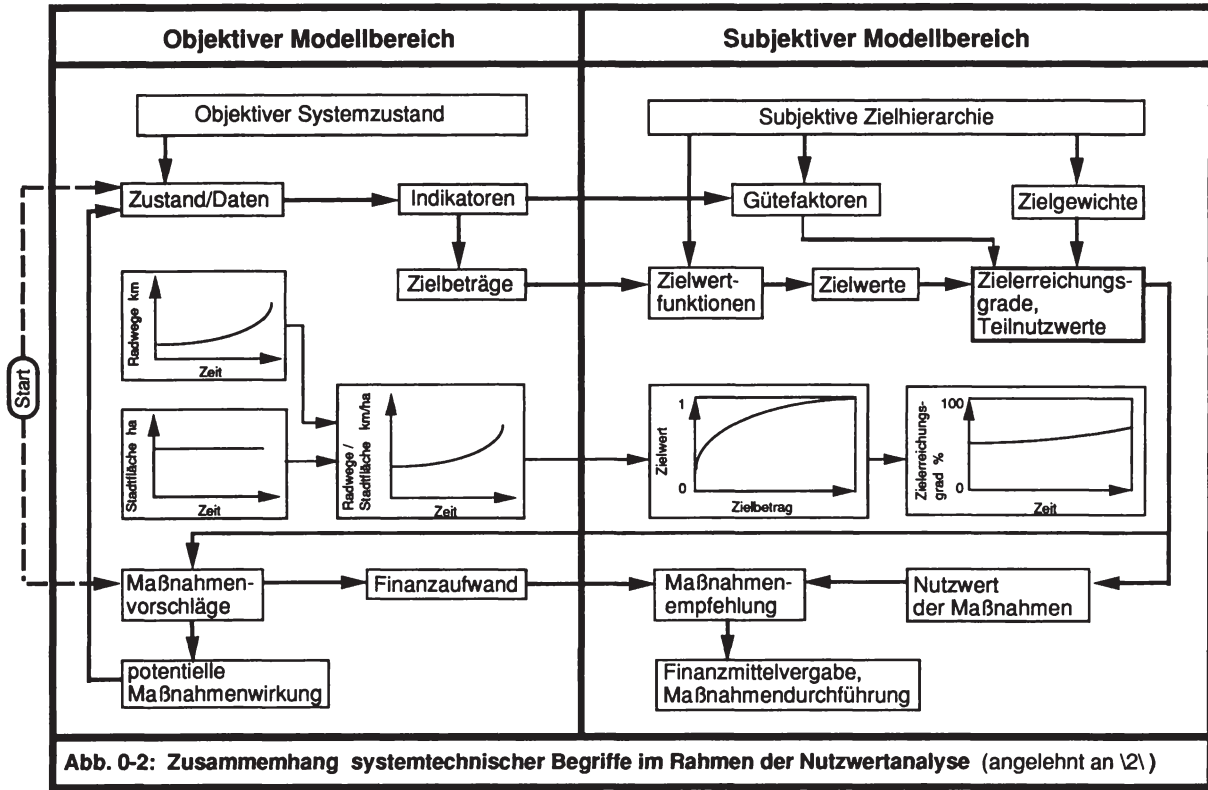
Objektiver Modellbereich

Subjektiver Modellbereich

Objektiver Systemzustand

Subjektive Zielhierarchie

Start

Zustand/Daten

Indikatoren

Gütefaktoren

Zielgewichte

Zielbeträge

Zielwertfunktionen

Zielwerte

Zielerreichungsgrade, Teilnutzwerte

Radwege km

Zeit

Stadtfläche ha

Zeit

Radwege / Stadtfläche km/ha

Zeit

Zielwert

1

0

Zielbetrag

Zielerreichungsgrad %

100

0

Zeit

Maßnahmenvorschläge

Finanzaufwand

Maßnahmenempfehlung

Nutzwert der Maßnahmen

potentielle Maßnahmenwirkung

Finanzmittelvergabe, Maßnahmendurchführung

Abb. 0-2: Zusammemhang systemtechnischer Begriffe im Rahmen der Nutzwertanalyse (angelehnt an \2\)